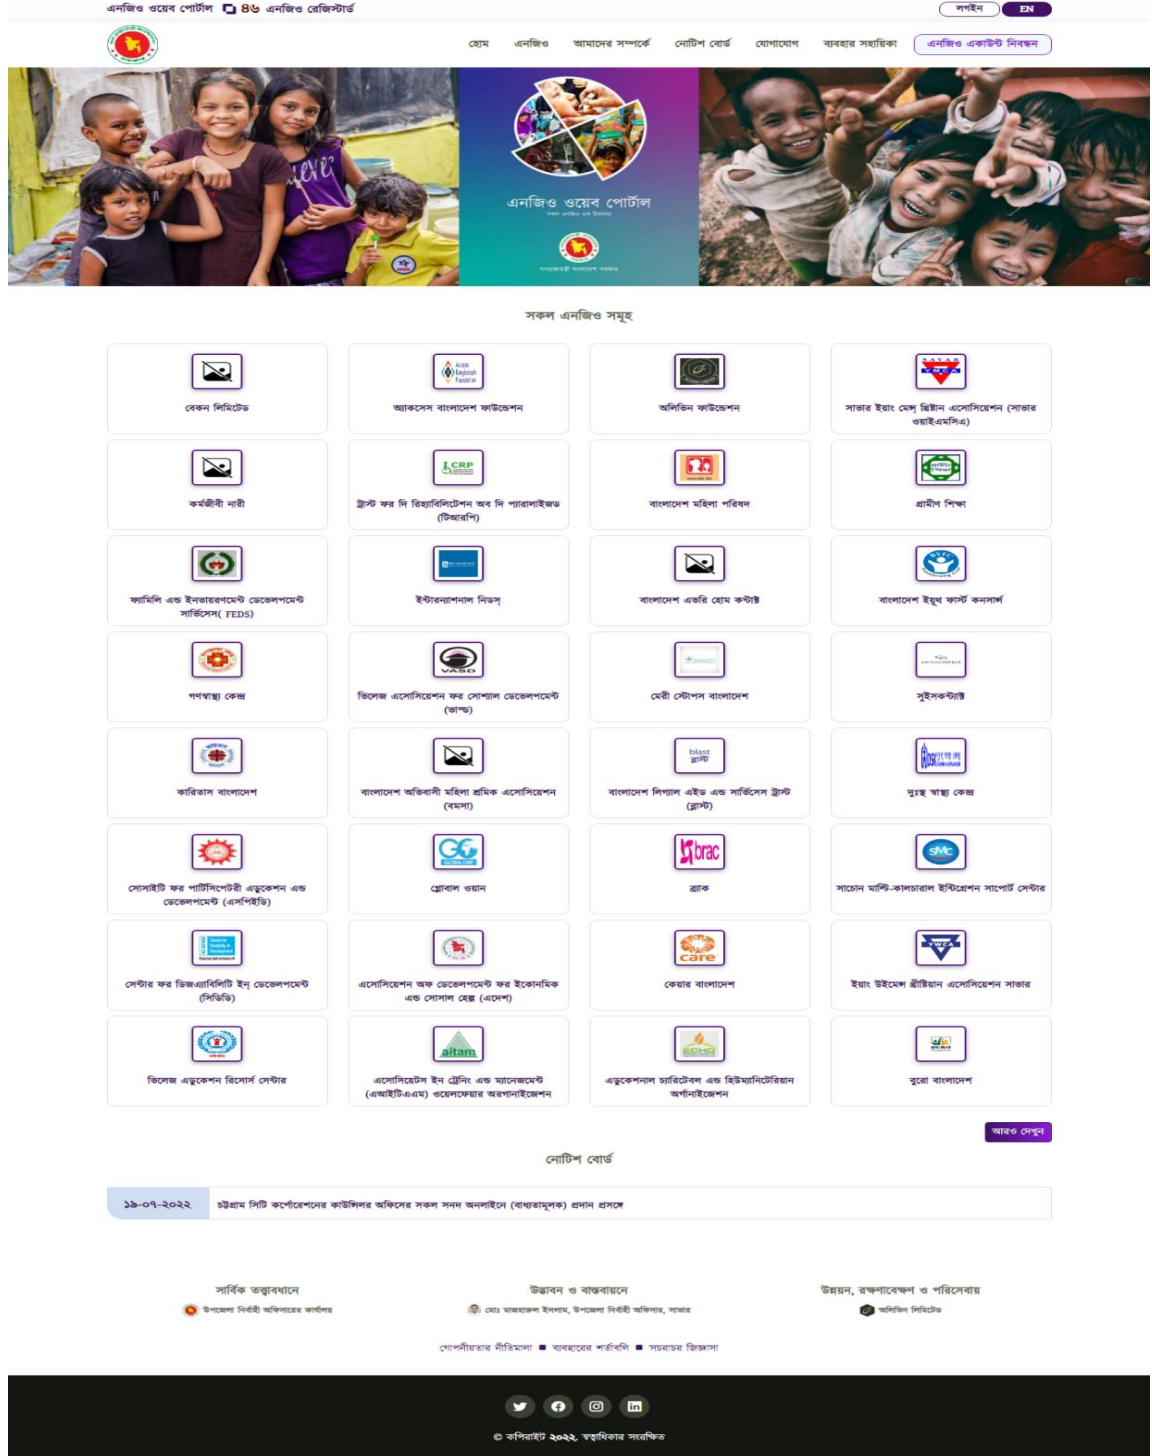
এনজিও ওয়েব পোর্টাল ৪৬ এনজিও রেজিস্টার্ড

লগইন EN

হোম এনজিও আমাদের সম্পর্কে নোটিশ বোর্ড যোগাযোগ ব্যবহার সহায়িকা এনজিও একাউন্ট নিবন্ধন

এনজিও ওয়েব পোর্টাল

গণপ্রজাতন্ত্রী বাংলাদেশ সরকার

সকল এনজিও সমূহ

বেকন লিমিটেড

অ্যাকসেস বাংলাদেশ ফাউন্ডেশন

অলিভিন ফাউন্ডেশন

সাভার ইয়াং মেন্স খ্রিষ্টান এসোসিয়েশন (সাভার ওয়াইএমসিএ)

কর্মজীবী নারী

ট্রাস্ট ফর দি রিহ্যাবিলিটেশন অব দি প্যারালাইজড (টিআরপি)

বাংলাদেশ মহিলা পরিষদ

গ্রামীণ শিক্ষা

ফ্যামিলি এন্ড ইনভায়রণমেন্ট ডেভেলপমেন্ট সার্ভিসেস( FEDS)

ইন্টারন্যাশনাল নিডস্

বাংলাদেশ এভরি হোম কন্টাক্ট

বাংলাদেশ ইয়ুথ ফার্স্ট কনসার্ন

গণস্বাস্থ্য কেন্দ্র

ভিলেজ এসোসিয়েশন ফর সোশ্যাল ডেভেলপমেন্ট (ভাসড)

মেরী স্টোপস বাংলাদেশ

সুইসকন্টাক্ট

কারিতাস বাংলাদেশ

বাংলাদেশ অভিবাসী মহিলা শ্রমিক এসোসিয়েশন (বমসা)

বাংলাদেশ লিগ্যাল এইড এন্ড সার্ভিসেস ট্রাস্ট (ব্লাস্ট)

দুস্থ স্বাস্থ্য কেন্দ্র

সোসাইটি ফর পার্টিসিপেটরী এডুকেশন এন্ড ডেভেলপমেন্ট (এসপিইডি)

গ্লোবাল ওয়ান

ব্র্যাক

সাচেন মাল্টি-কালচারাল ইন্টিগ্রেশন সাপোর্ট সেন্টার

সেন্টার ফর ডিজএ্যাবিলিটি ইন্ ডেভেলপমেন্ট (সিডিডি)

এসোসিয়েশন অফ ডেভেলপমেন্ট ফর ইকোনমিক এন্ড সোসাল হেল্প (এদেশ)

কেয়ার বাংলাদেশ

ইয়াং উইমেন্স খ্রীষ্টিয়ান এসোসিয়েশন সাভার

ভিলেজ এডুকেশন রিসোর্স সেন্টার

এসোসিয়েটস ইন ট্রেনিং এন্ড ম্যানেজমেন্ট (এআইটিএএম) ওয়েলফেয়ার অরগানাইজেশন

এডুকেশনাল চ্যারিটেবল এন্ড হিউম্যানিটেরিয়ান অর্গানাইজেশন

বুরো বাংলাদেশ

আরও দেখুন

নোটিশ বোর্ড

১৯-০৭-২০২২ চট্টগ্রাম সিটি কর্পোরেশনের কাউন্সিলর অফিসের সকল সনদ অনলাইনে (বাধ্যতামূলক) প্রদান প্রসঙ্গে

সার্বিক তত্ত্বাবধানে
উপজেলা নির্বাহী অফিসারের কার্যালয়

উদ্ভাবন ও বাস্তবায়নে
মোঃ মাজহারুল ইসলাম, উপজেলা নির্বাহী অফিসার, সাভার

উন্নয়ন, রক্ষণাবেক্ষণ ও পরিসেবায়
অলিভিন লিমিটেড

গোপনীয়তার নীতিমালা ব্যবহারের শর্তাবলি সচরাচর জিজ্ঞাসা

© কপিরাইট ২০২২, স্বত্বাধিকার সংরক্ষিত